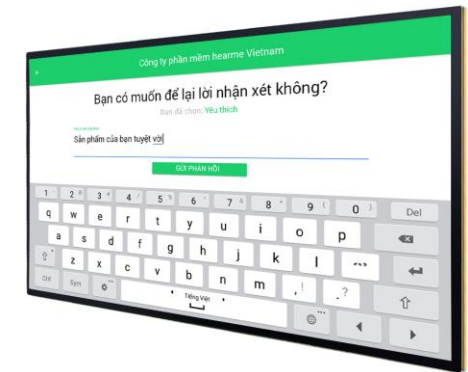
Công ty phần mềm hearme Vietnam

Bạn có muốn để lại lời nhận xét không?

Bạn đã chọn: Yêu thích

Sản phẩm của bạn tuyệt vời

GỬI PHẢN HỒI

1 2 3 4 5 6 7 8 9 0 Del
q w e r t y u i o p
a s d f g h j k l
z x c v b n m , . ?
Ctrl Sym Tiếng Việt